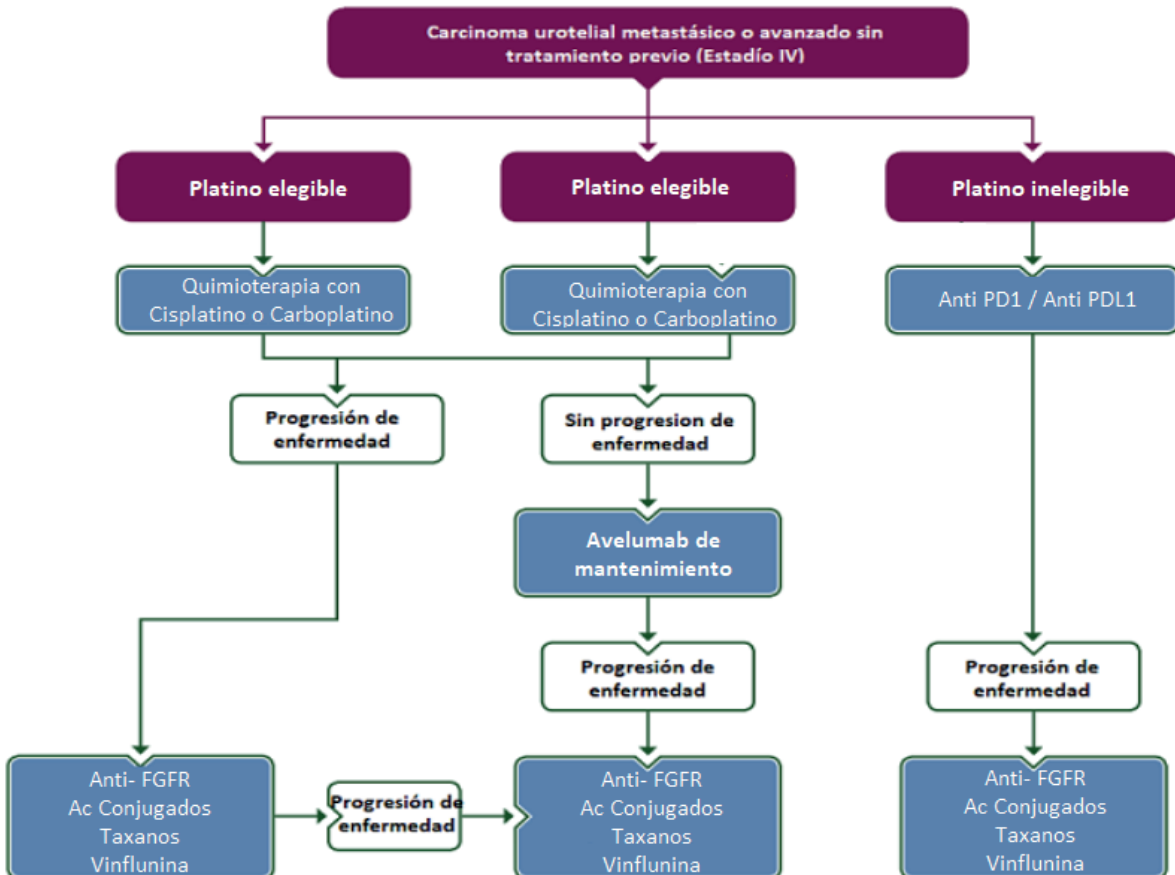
Carcinoma urotelial metastásico o avanzado sin tratamiento previo (Estadío IV)

Platino elegible

Platino elegible

Platino inelegible

Quimioterapia con Cisplatino o Carboplatino

Quimioterapia con Cisplatino o Carboplatino

Anti PD1 / Anti PDL1

Progresión de enfermedad

Sin progresion de enfermedad

Avelumab de mantenimiento

Progresión de enfermedad

Progresión de enfermedad

Anti- FGFR
Ac Conjugados
Taxanos
Vinflunina

Progresión de enfermedad

Anti- FGFR
Ac Conjugados
Taxanos
Vinflunina

Anti- FGFR
Ac Conjugados
Taxanos
Vinflunina